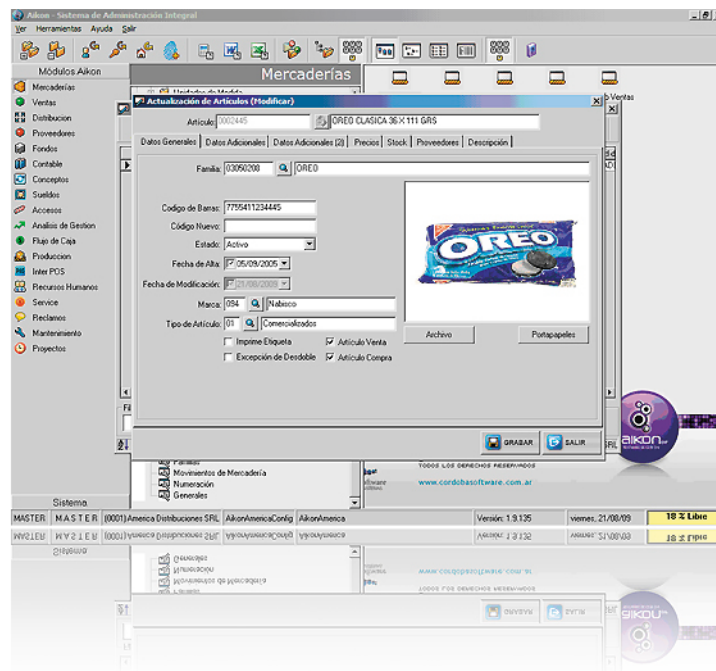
Aikon - Sistema de Administración Integral

Ver Herramientas Ayuda Salir

Módulos Aikon

Mercaderías
Ventas
Distribucion
Proveedores
Fondos
Contable
Conceptos
Sueldos
Accesos
Analisis de Gestion
Flujo de Caja
Produccion
Inter POS
Recursos Humanos
Service
Reclamos
Mantenimiento
Proyectos

Sistema

Mercaderías

Actualización de Artículos (Modificar)

Artículo: 0002445 OREO CLASICA 36 X 111 GRS

Datos Generales | Datos Adicionales | Datos Adicionales (2) | Precios | Stock | Proveedores | Descripción

Familia: 03050208 OREO

Codigo de Barras: 7755411234445

Código Nuevo:

Estado: Activo

Fecha de Alta: 05/09/2005

Fecha de Modificación: 21/08/2009

Marca: 094 Nabisco

Tipo de Artículo: 01 Comercializados

Imprime Etiqueta
Artículo Venta
Excepción de Desdoble
Artículo Compra

Archivo Portapapeles

GRABAR SALIR

Movimientos de Mercadería
Numeracion
Generales

TODOS LOS DERECHOS RESERVADOS

www.cordobasoftware.com.ar

AIKON

MASTER | M A S T E R | (0001) America Distribuciones SRL | AikonAmericaConfig | AikonAmerica | Versión: 1.9.135 | viernes, 21/08/09 | 18 % Libre